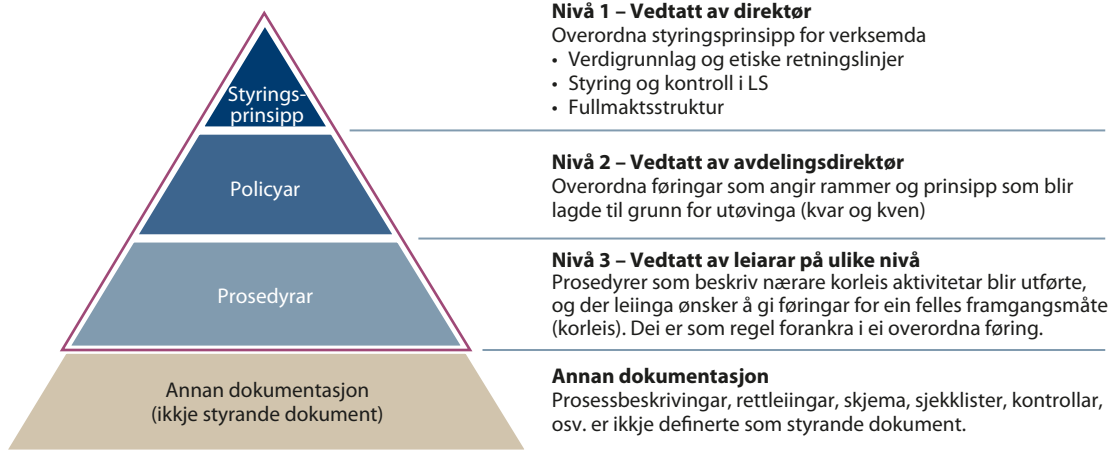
Styringsprinsipp

Policyar

Prosedyrar

Annan dokumentasjon
(ikkje styrande dokument)

**Nivå 1 – Vedtatt av direktør**
Overordna styringsprinsipp for verksemda
• Verdigrunnlag og etiske retningslinjer
• Styring og kontroll i LS
• Fullmaktsstruktur

**Nivå 2 – Vedtatt av avdelingsdirektør**
Overordna føringar som angir rammer og prinsipp som blir lagde til grunn for utøvinga (kvar og kven)

**Nivå 3 – Vedtatt av leiarar på ulike nivå**
Prosedyrer som beskriv nærare korleis aktivitetar blir utførte, og der leiinga ønsker å gi føringar for ein felles framgangsmåte (korleis). Dei er som regel forankra i ei overordna føring.

**Annan dokumentasjon**
Prosessbeskrivingar, rettleiingar, skjema, sjekklister, kontrollar, osv. er ikkje definerte som styrande dokument.